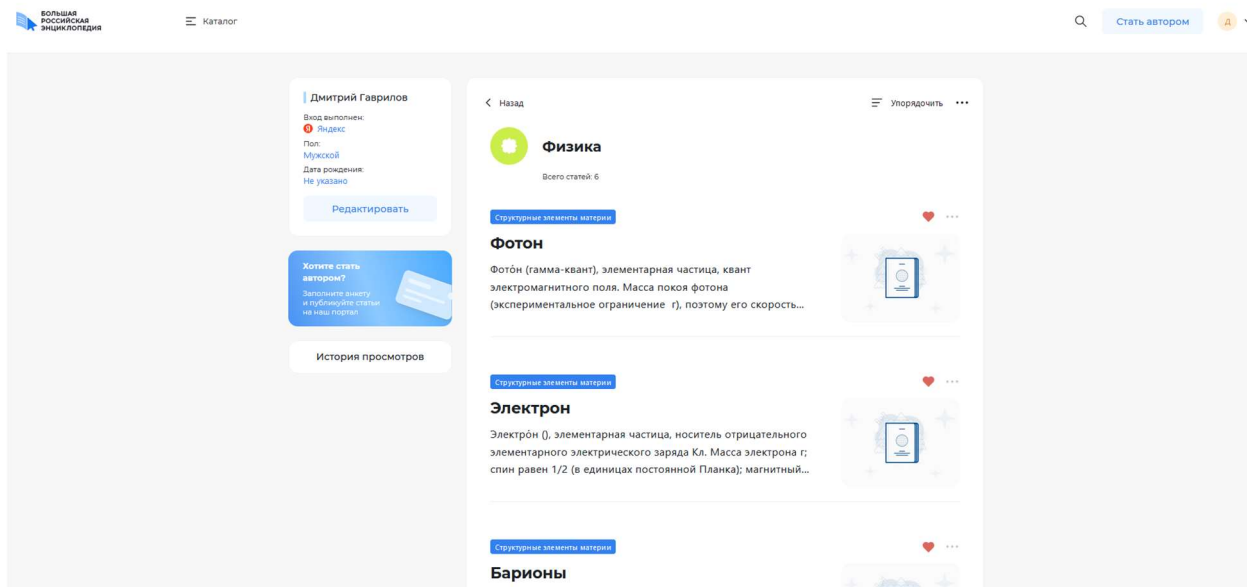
БОЛЬШАЯ РОССИЙСКАЯ ЭНЦИКЛОПЕДИЯ

Каталог

Стать автором

Д

Дмитрий Гаврилов

Вход выполнен:
Яндекс
Пол:
Мужской
Дата рождения:
Не указано

Редактировать

Хотите стать автором?
Заполните анкету и публикуйте статьи на наш портал

История просмотров

Назад

Упорядочить

Физика

Всего статей: 6

Структурные элементы материи

Фотон

Фото́н (гамма-квант), элементарная частица, квант электромагнитного поля. Масса покоя фотона (экспериментальное ограничение г), поэтому его скорость...

Структурные элементы материи

Электрон

Электро́н (), элементарная частица, носитель отрицательного элементарного электрического заряда Кл. Масса электрона г; спин равен 1/2 (в единицах постоянной Планка); магнитный...

Структурные элементы материи

Барионы